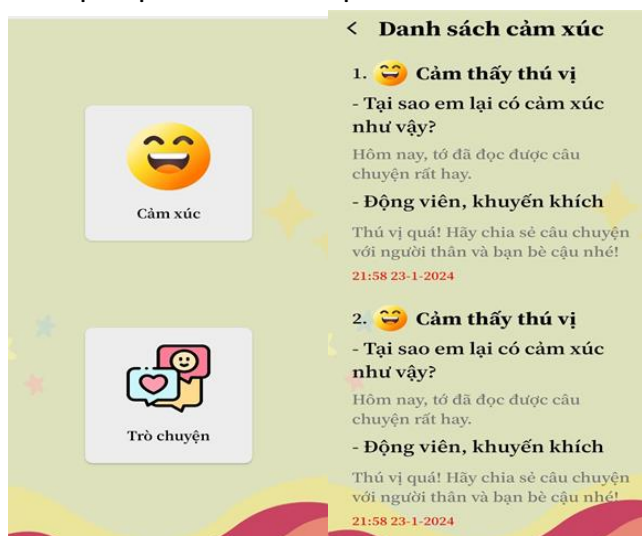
Cảm xúc

Trò chuyện

< Danh sách cảm xúc

1. Cảm thấy thú vị

- Tại sao em lại có cảm xúc như vậy?

Hôm nay, tớ đã đọc được câu chuyện rất hay.

- Động viên, khuyến khích

Thú vị quá! Hãy chia sẻ câu chuyện với người thân và bạn bè cậu nhé!

21:58 23-1-2024

2. Cảm thấy thú vị

- Tại sao em lại có cảm xúc như vậy?

Hôm nay, tớ đã đọc được câu chuyện rất hay.

- Động viên, khuyến khích

Thú vị quá! Hãy chia sẻ câu chuyện với người thân và bạn bè cậu nhé!

21:58 23-1-2024